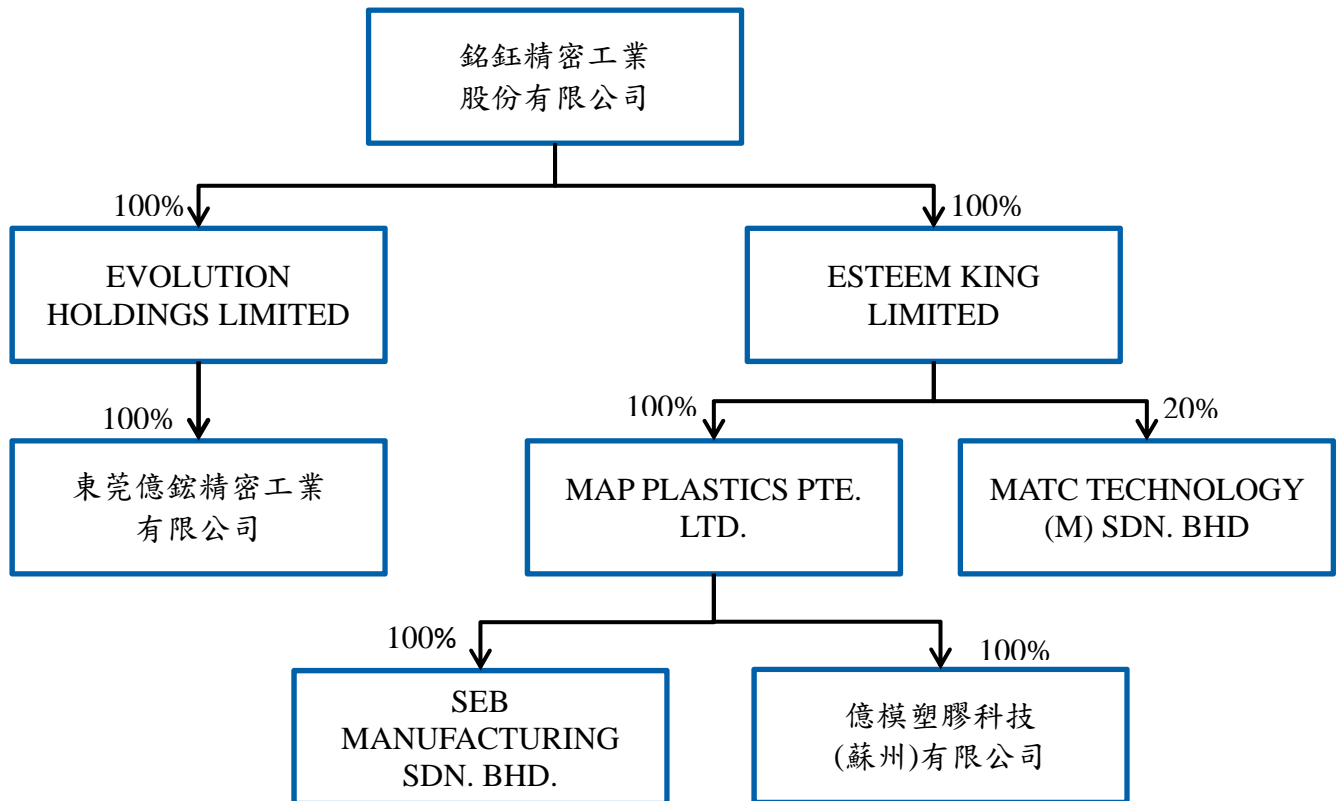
銘鈺精密工業股份有限公司

100%

EVOLUTION HOLDINGS LIMITED

100%

東莞億鋐精密工業有限公司

100%

ESTEEM KING LIMITED

100%

MAP PLASTICS PTE. LTD.

20%

MATC TECHNOLOGY (M) SDN. BHD

100%

SEB MANUFACTURING SDN. BHD.

100%

億模塑膠科技(蘇州)有限公司